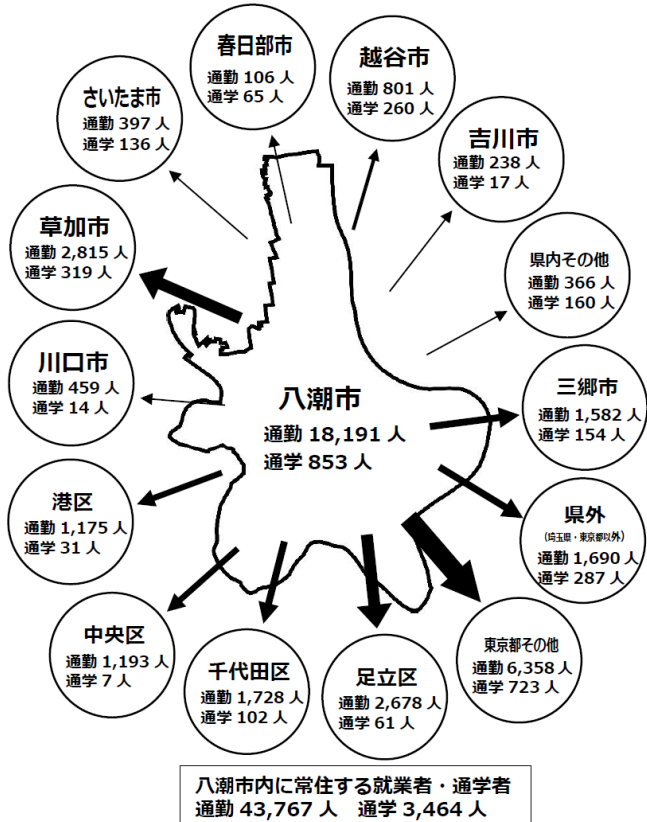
春日部市
通勤 106 人
通学 65 人

越谷市
通勤 801 人
通学 260 人

さいたま市
通勤 397 人
通学 136 人

吉川市
通勤 238 人
通学 17 人

草加市
通勤 2,815 人
通学 319 人

県内その他
通勤 366 人
通学 160 人

川口市
通勤 459 人
通学 14 人

八潮市
通勤 18,191 人
通学 853 人

三郷市
通勤 1,582 人
通学 154 人

港区
通勤 1,175 人
通学 31 人

県外
(埼玉県・東京都以外)
通勤 1,690 人
通学 287 人

中央区
通勤 1,193 人
通学 7 人

千代田区
通勤 1,728 人
通学 102 人

足立区
通勤 2,678 人
通学 61 人

東京都その他
通勤 6,358 人
通学 723 人

八潮市内に常住する就業者・通学者
通勤 43,767 人　通学 3,464 人